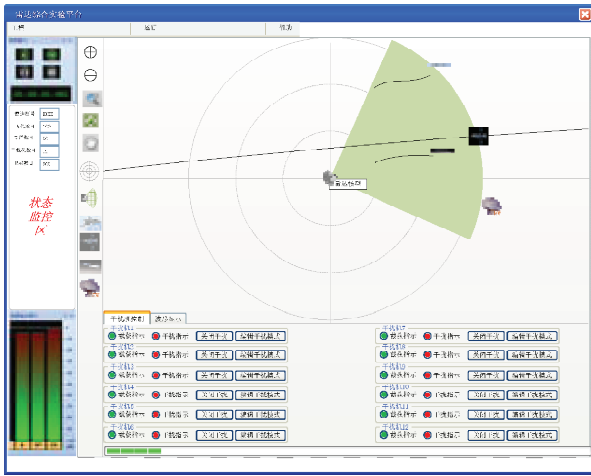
雷达综合实验平台

状态
监控
区

干扰机控制
波形显示

干扰机1
载频待命 干扰指示 关闭干扰 编辑干扰模式

干扰机2
载频待命 干扰指示 关闭干扰 编辑干扰模式

干扰机3
载频待命 干扰指示 关闭干扰 编辑干扰模式

干扰机4
载频待命 干扰指示 关闭干扰 编辑干扰模式

干扰机5
载频待命 干扰指示 关闭干扰 编辑干扰模式

干扰机6
载频待命 干扰指示 关闭干扰 编辑干扰模式

干扰机7
载频待命 干扰指示 关闭干扰 编辑干扰模式

干扰机8
载频待命 干扰指示 关闭干扰 编辑干扰模式

干扰机9
载频待命 干扰指示 关闭干扰 编辑干扰模式

干扰机10
载频待命 干扰指示 关闭干扰 编辑干扰模式

干扰机11
载频待命 干扰指示 关闭干扰 编辑干扰模式

干扰机12
载频待命 干扰指示 关闭干扰 编辑干扰模式

雷达阵地